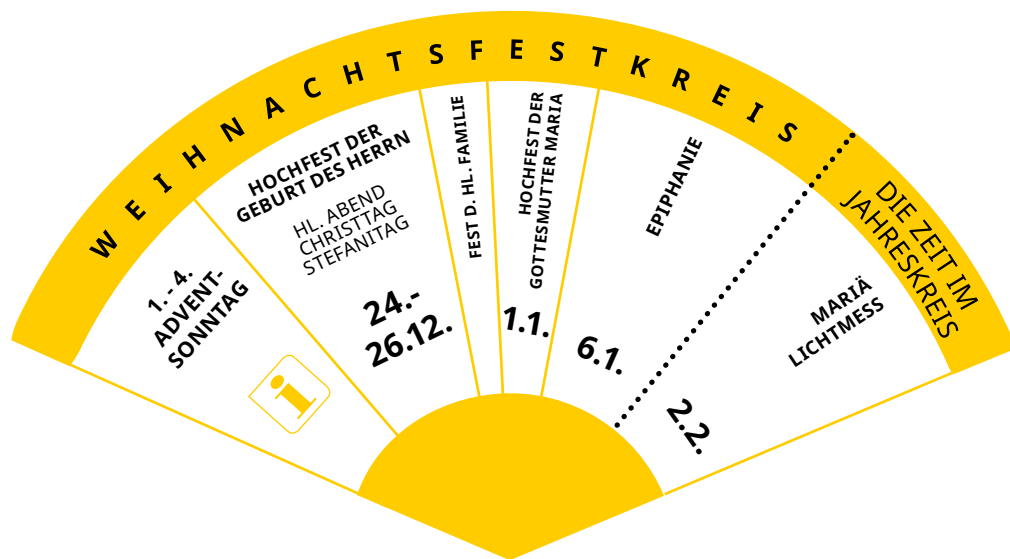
WEIHNACHTSFESTKREIS

DIE ZEIT IM JAHRESKREIS

1. - 4. ADVENTSONNTAG

i

HOCHFEST DER GEBURT DES HERRN

HL. ABEND
CHRISTTAG
STEFANITAG

24.-26.12.

FEST D. HL. FAMILIE

HOCHFEST DER GOTTESMUTTER MARIA

1.1.

EPIPHANIE

6.1.

MARIÄ LICHTMESS

2.2.